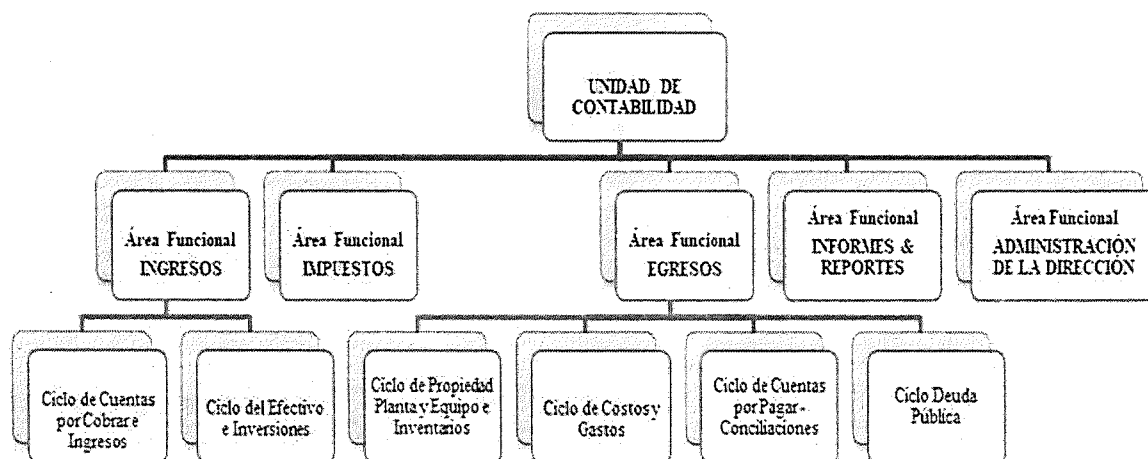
UNIDAD DE CONTABILIDAD

Área Funcional INGRESOS

Área Funcional IMPUESTOS

Área Funcional EGRESOS

Área Funcional INFORMES & REPORTES

Área Funcional ADMINISTRACIÓN DE LA DIRECCIÓN

Ciclo de Cuentas por Cobrar e Ingresos

Ciclo del Efectivo e Inversiones

Ciclo de Propiedad Planta y Equipo e Inventarios

Ciclo de Costos y Gastos

Ciclo de Cuentas por Pagar - Conciliaciones

Ciclo Deuda Pública